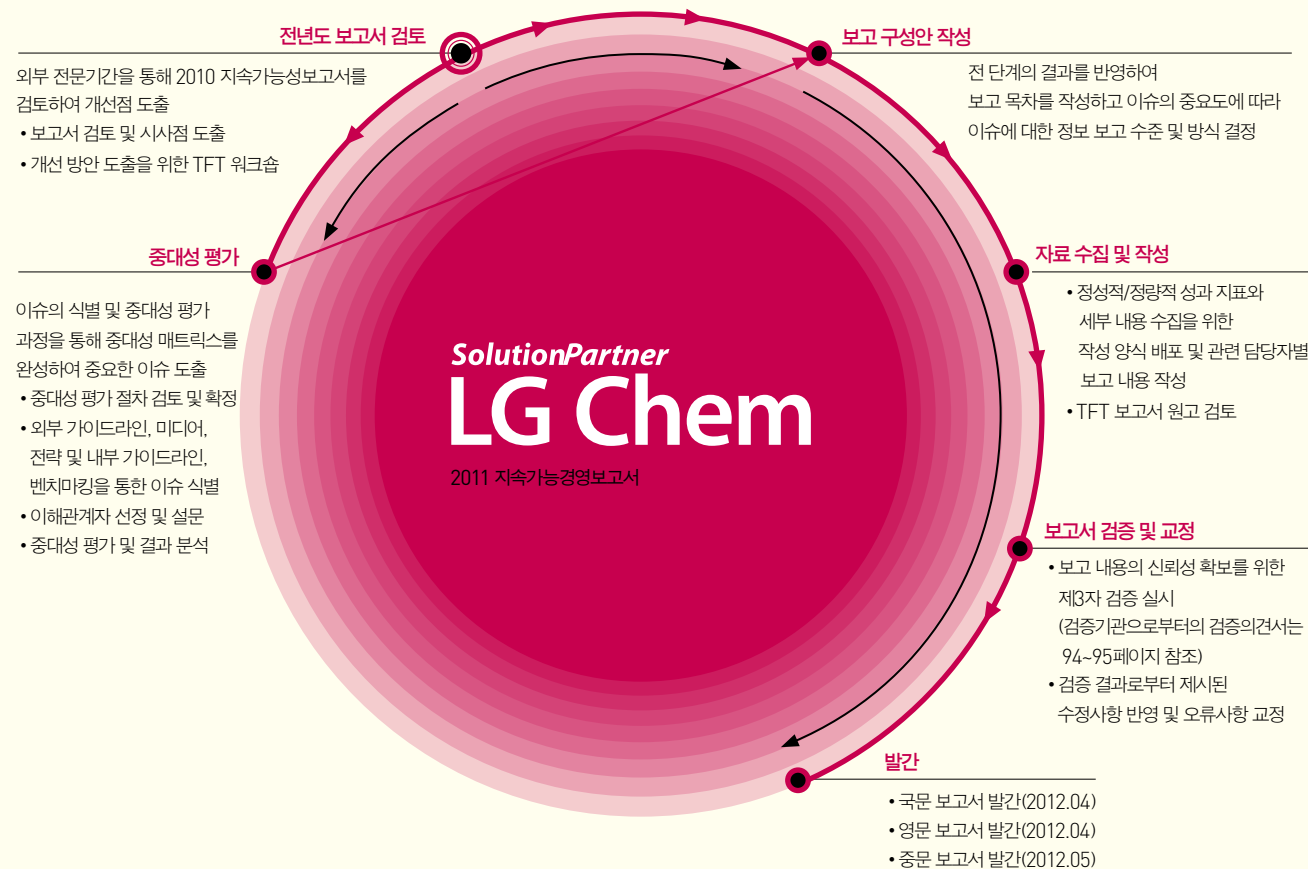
전년도 보고서 검토

외부 전문기간을 통해 2010 지속가능성보고서를 검토하여 개선점 도출
• 보고서 검토 및 시사점 도출
• 개선 방안 도출을 위한 TFT 워크숍

보고 구성안 작성

전 단계의 결과를 반영하여 보고 목차를 작성하고 이슈의 중요도에 따라 이슈에 대한 정보 보고 수준 및 방식 결정

중대성 평가

이슈의 식별 및 중대성 평가 과정을 통해 중대성 매트릭스를 완성하여 중요한 이슈 도출
• 중대성 평가 절차 검토 및 확정
• 외부 가이드라인, 미디어, 전략 및 내부 가이드라인, 벤치마킹을 통한 이슈 식별
• 이해관계자 선정 및 설문
• 중대성 평가 및 결과 분석

자료 수집 및 작성

• 정성적/정량적 성과 지표와 세부 내용 수집을 위한 작성 양식 배포 및 관련 담당자별 보고 내용 작성
• TFT 보고서 원고 검토

SolutionPartner
LG Chem
2011 지속가능경영보고서

보고서 검증 및 교정

• 보고 내용의 신뢰성 확보를 위한 제3자 검증 실시 (검증기관으로부터의 검증의견서는 94~95페이지 참조)
• 검증 결과로부터 제시된 수정사항 반영 및 오류사항 교정

발간

• 국문 보고서 발간(2012.04)
• 영문 보고서 발간(2012.04)
• 중문 보고서 발간(2012.05)